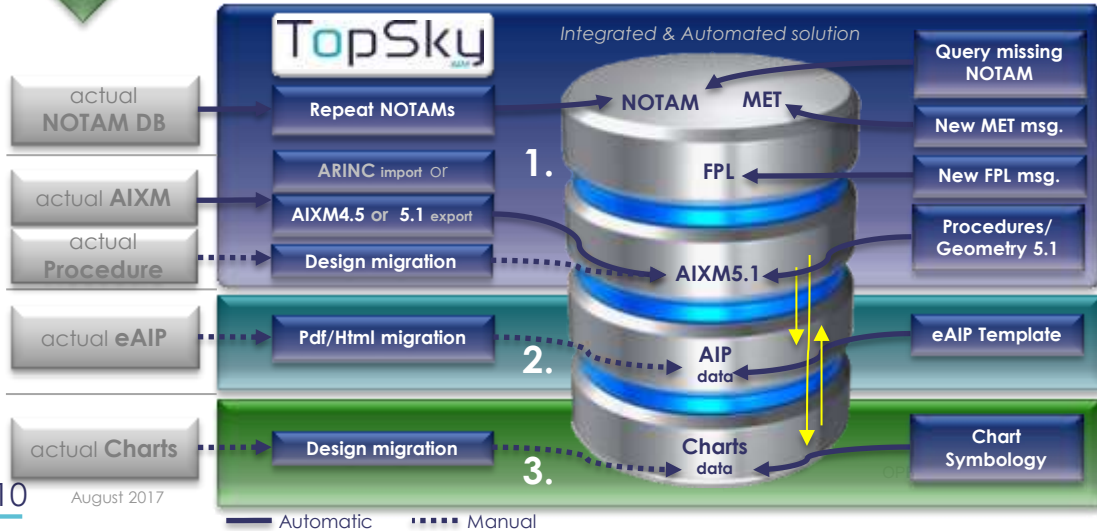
TopSky AIM

Integrated & Automated solution

actual NOTAM DB

Repeat NOTAMs

NOTAM MET

Query missing NOTAM

New MET msg.

actual AIXM

ARINC import or

AIXM4.5 or 5.1 export

1.

FPL

New FPL msg.

actual Procedure

Design migration

AIXM5.1

Procedures/ Geometry 5.1

actual eAIP

Pdf/Html migration

2.

AIP data

eAIP Template

actual Charts

Design migration

3.

Charts data

Chart Symbology

10

August 2017

Automatic

Manual